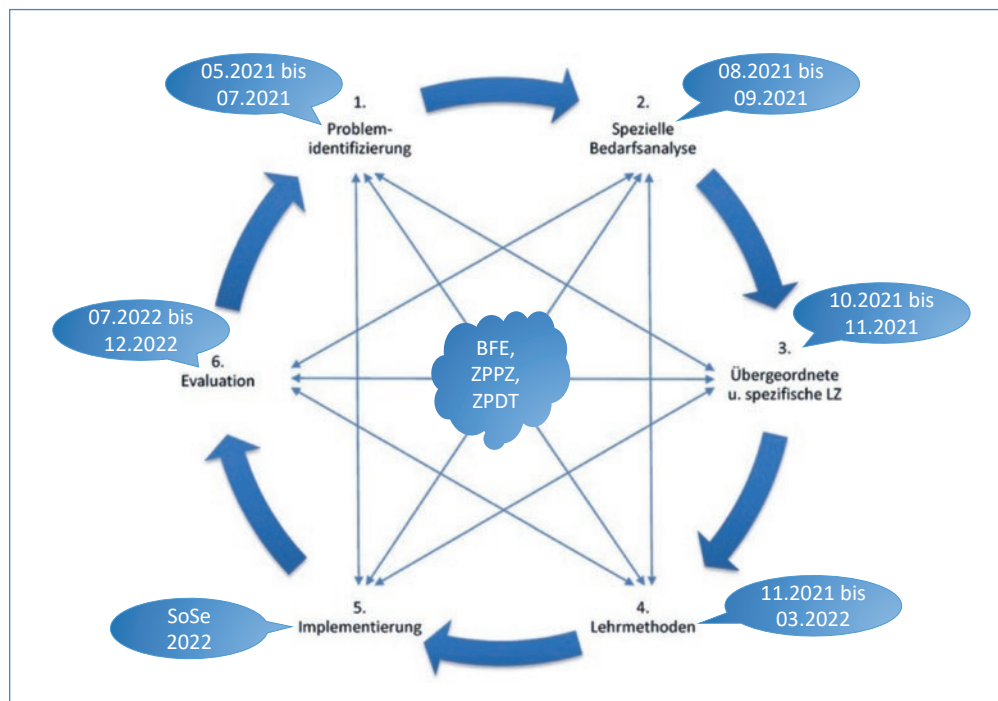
05.2021 bis 07.2021

1. Problemidentifizierung

08.2021 bis 09.2021

2. Spezielle Bedarfsanalyse

10.2021 bis 11.2021

3. Übergeordnete u. spezifische LZ

11.2021 bis 03.2022

4. Lehrmethoden

SoSe 2022

5. Implementierung

07.2022 bis 12.2022

6. Evaluation

BFE, ZPPZ, ZPDT